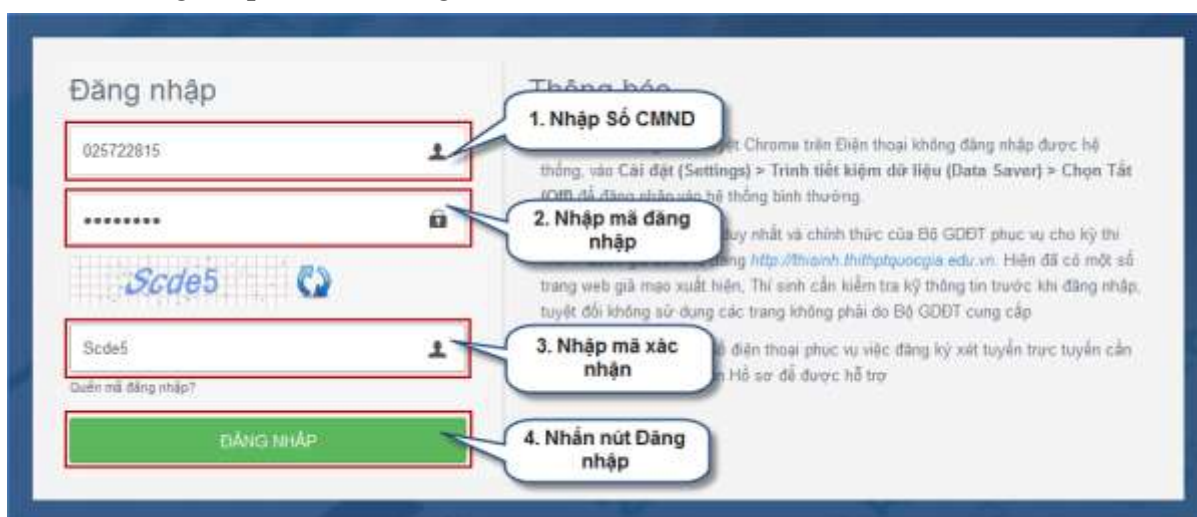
Đăng nhập

025722815

••••••••

Scde5

Scde5

Quên mã đăng nhập?

ĐĂNG NHẬP

1. Nhập Số CMND

2. Nhập mã đăng nhập

3. Nhập mã xác nhận

4. Nhấn nút Đăng nhập

Thông báo

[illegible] Chrome trên Điện thoại không đăng nhập được hệ thống, vào Cài đặt (Settings) > Trình tiết kiệm dữ liệu (Data Saver) > Chọn Tắt (Off) để đăng nhập vào hệ thống bình thường.

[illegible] duy nhất và chính thức của Bộ GDĐT phục vụ cho kỳ thi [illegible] http://thisinh.thithptquocgia.edu.vn. Hiện đã có một số trang web giả mạo xuất hiện. Thí sinh cần kiểm tra kỹ thông tin trước khi đăng nhập, tuyệt đối không sử dụng các trang không phải do Bộ GDĐT cung cấp

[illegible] điện thoại phục vụ việc đăng ký xét tuyển trực tuyến cần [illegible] Hồ sơ để được hỗ trợ